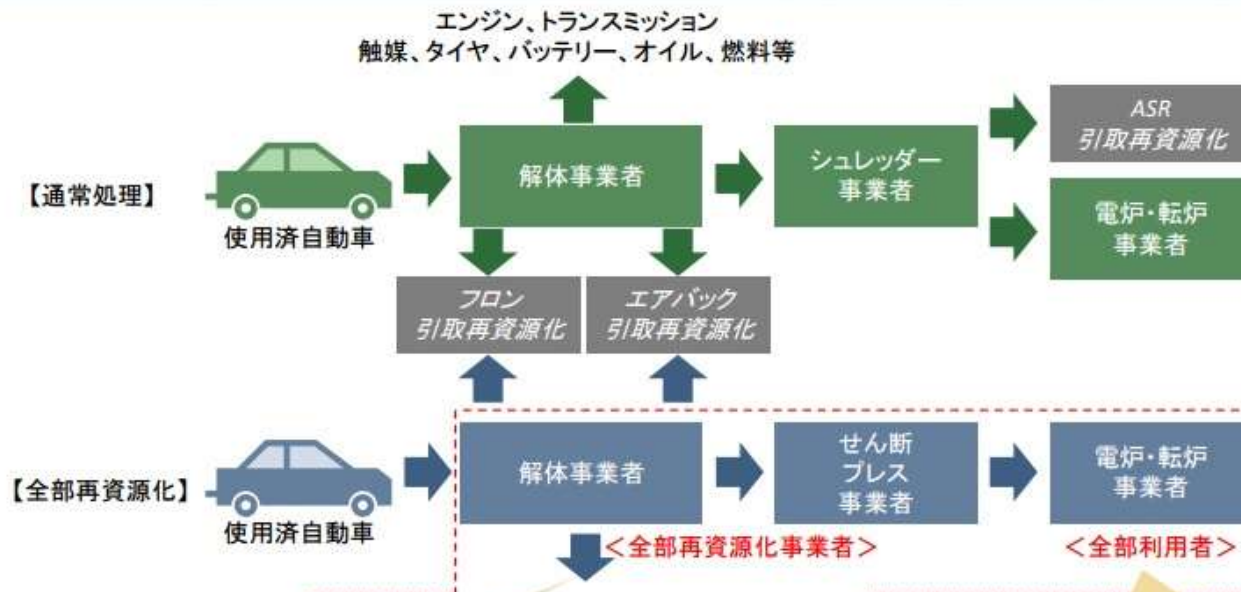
エンジン、トランスミッション
触媒、タイヤ、バッテリー、オイル、燃料等

【通常処理】

使用済自動車

解体事業者

シュレッダー
事業者

ASR
引取再資源化

電炉・転炉
事業者

フロン
引取再資源化

エアバック
引取再資源化

【全部再資源化】

使用済自動車

解体事業者

せん断
プレス
事業者

電炉・転炉
事業者

＜全部再資源化事業者＞

＜全部利用者＞